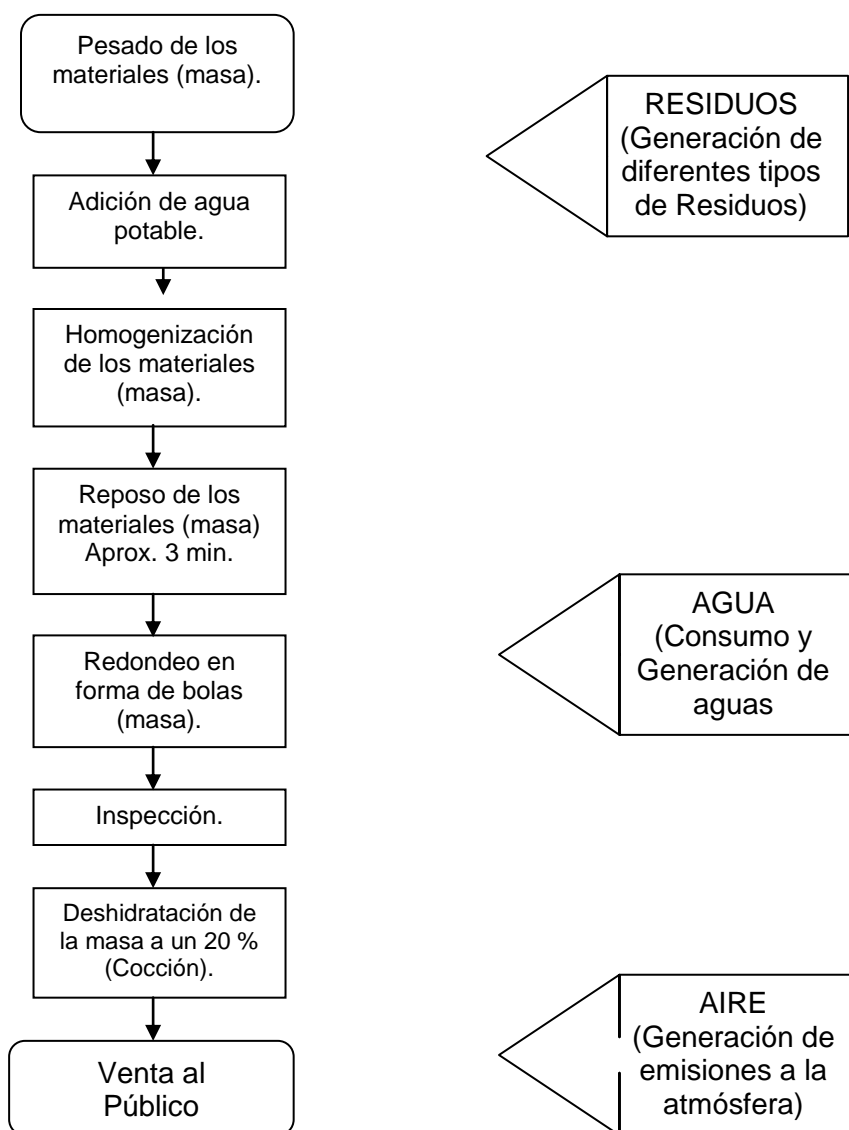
Pesado de los materiales (masa).

Adición de agua potable.

Homogenización de los materiales (masa).

Reposo de los materiales (masa) Aprox. 3 min.

Redondeo en forma de bolas (masa).

Inspección.

Deshidratación de la masa a un 20 % (Cocción).

Venta al Público

RESIDUOS (Generación de diferentes tipos de Residuos)

AGUA (Consumo y Generación de aguas

AIRE (Generación de emisiones a la atmósfera)